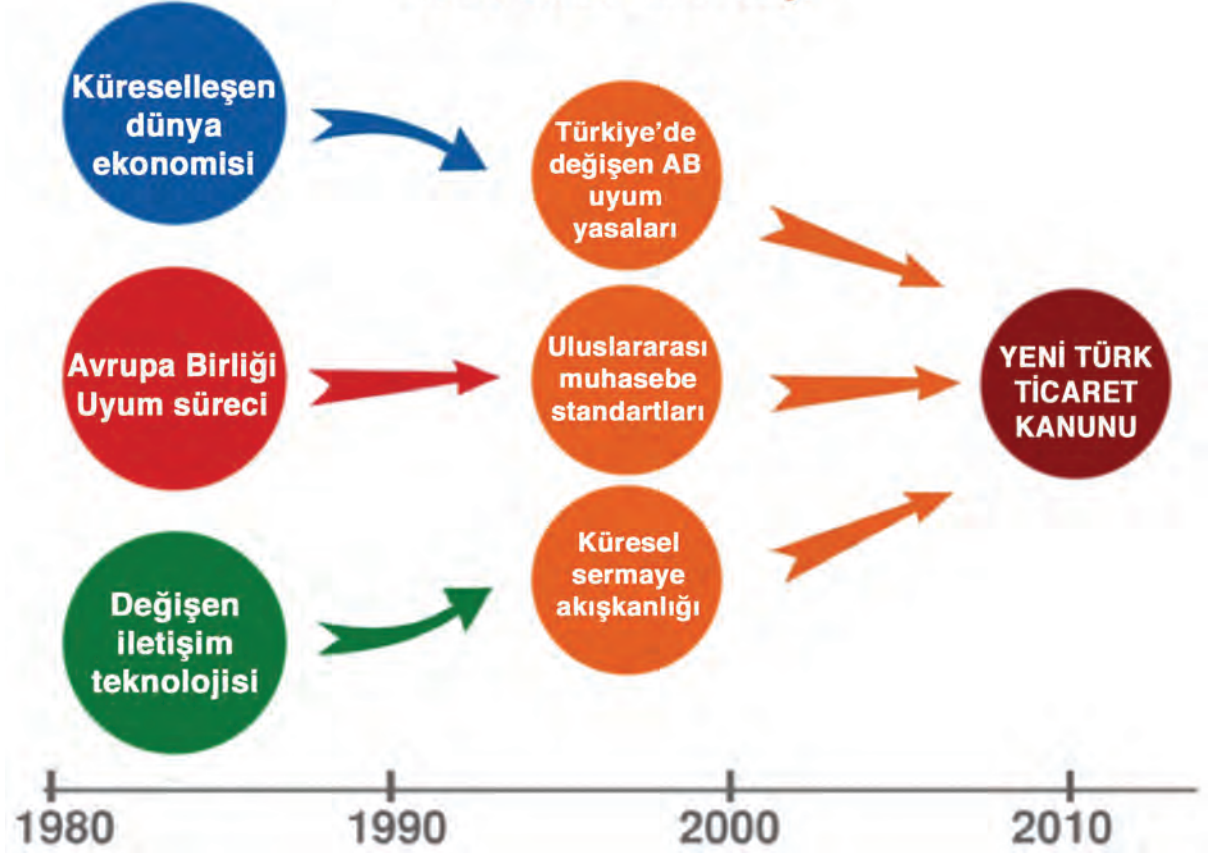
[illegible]

Küreselleşen dünya ekonomisi

Avrupa Birliği Uyum süreci

Değişen iletişim teknolojisi

Türkiye'de değişen AB uyum yasaları

Uluslararası muhasebe standartları

Küresel sermaye akışkanlığı

YENİ TÜRK TİCARET KANUNU

1980
1990
2000
2010